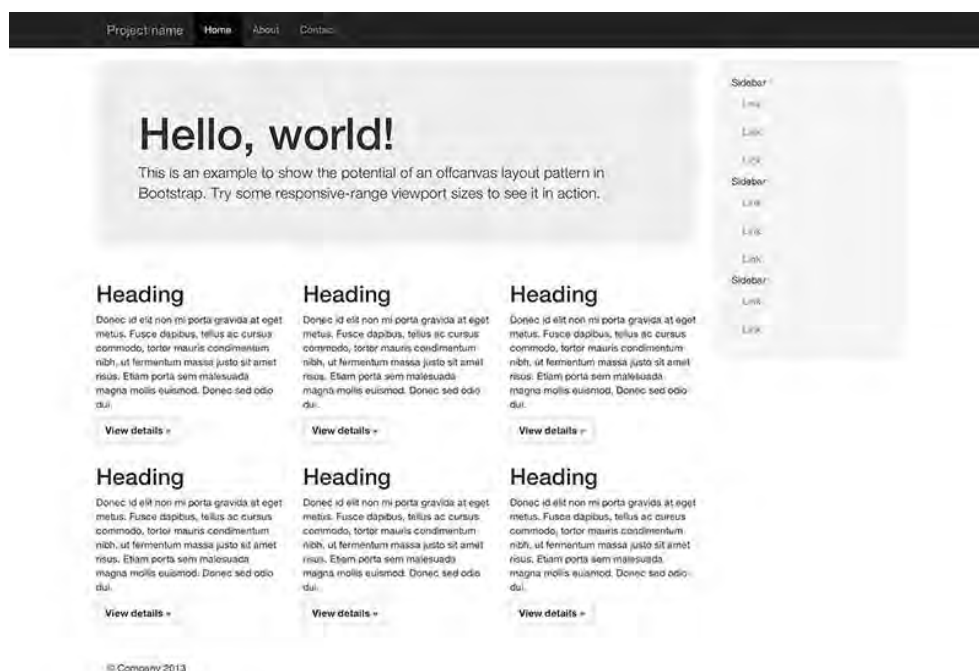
Project name Home About Contact

Hello, world!

This is an example to show the potential of an offcanvas layout pattern in Bootstrap. Try some responsive-range viewport sizes to see it in action.

Sidebar
Link
Link
Link
Sidebar
Link
Link
Link
Sidebar
Link
Link

Heading

Donec id elit non mi porta gravida at eget metus. Fusce dapibus, tellus ac cursus commodo, tortor mauris condimentum nibh, ut fermentum massa justo sit amet risus. Etiam porta sem malesuada magna mollis euismod. Donec sed odio dui.

View details »

Heading

Donec id elit non mi porta gravida at eget metus. Fusce dapibus, tellus ac cursus commodo, tortor mauris condimentum nibh, ut fermentum massa justo sit amet risus. Etiam porta sem malesuada magna mollis euismod. Donec sed odio dui.

View details »

Heading

Donec id elit non mi porta gravida at eget metus. Fusce dapibus, tellus ac cursus commodo, tortor mauris condimentum nibh, ut fermentum massa justo sit amet risus. Etiam porta sem malesuada magna mollis euismod. Donec sed odio dui.

View details »

Heading

Donec id elit non mi porta gravida at eget metus. Fusce dapibus, tellus ac cursus commodo, tortor mauris condimentum nibh, ut fermentum massa justo sit amet risus. Etiam porta sem malesuada magna mollis euismod. Donec sed odio dui.

View details »

Heading

Donec id elit non mi porta gravida at eget metus. Fusce dapibus, tellus ac cursus commodo, tortor mauris condimentum nibh, ut fermentum massa justo sit amet risus. Etiam porta sem malesuada magna mollis euismod. Donec sed odio dui.

View details »

Heading

Donec id elit non mi porta gravida at eget metus. Fusce dapibus, tellus ac cursus commodo, tortor mauris condimentum nibh, ut fermentum massa justo sit amet risus. Etiam porta sem malesuada magna mollis euismod. Donec sed odio dui.

View details »

© Company 2013